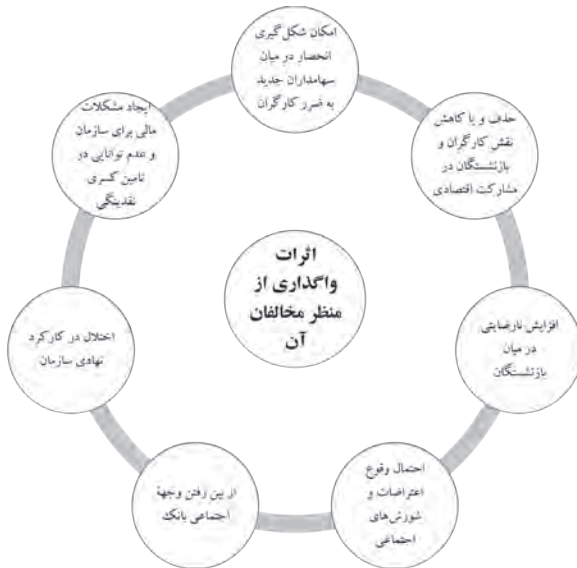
اثرات واگذاری از منظر مخالفان آن

امکان شکل‌گیری انحصار در میان سهامداران جدید به ضرر کارگران

حذف و یا کاهش نقش کارگران و بازنشستگان در مشارکت اقتصادی

افزایش نارضایتی در میان بازنشستگان

احتمال وقوع اعتراضات و شورش‌های اجتماعی

از بین رفتن وجهۀ اجتماعی بانک

اختلال در کارکرد نهادی سازمان

ایجاد مشکلات مالی برای سازمان و عدم توانایی در تامین کسری نقدینگی